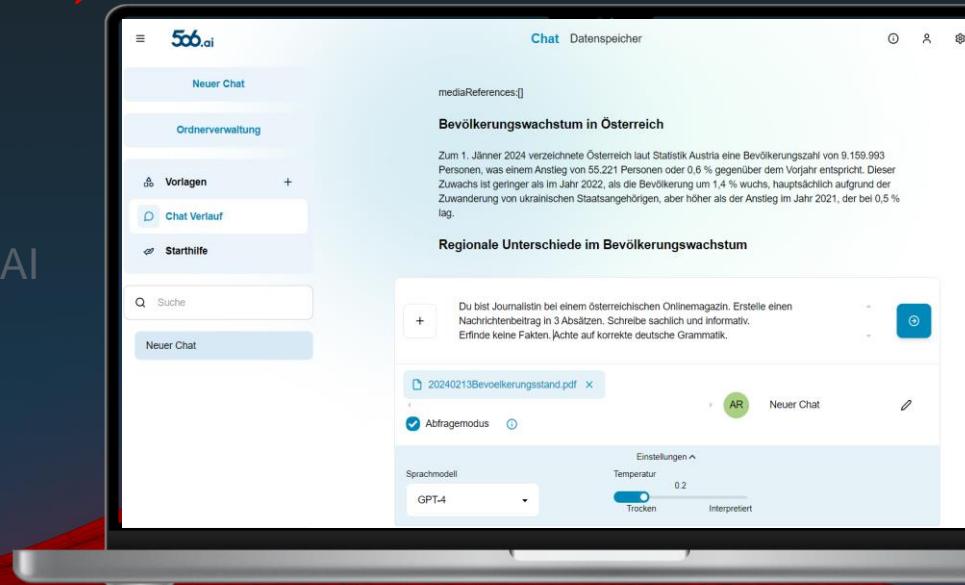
AI

506.ai

Chat Datenspeicher

Neuer Chat

Ordnerverwaltung

Vorlagen +

Chat Verlauf

Starthilfe

Suche

Neuer Chat

mediaReferences:[]

Bevölkerungswachstum in Österreich

Zum 1. Jänner 2024 verzeichnete Österreich laut Statistik Austria eine Bevölkerungszahl von 9.159.993 Personen, was einem Anstieg von 55.221 Personen oder 0,6 % gegenüber dem Vorjahr entspricht. Dieser Zuwachs ist geringer als im Jahr 2022, als die Bevölkerung um 1,4 % wuchs, hauptsächlich aufgrund der Zuwanderung von ukrainischen Staatsangehörigen, aber höher als der Anstieg im Jahr 2021, der bei 0,5 % lag.

Regionale Unterschiede im Bevölkerungswachstum

Du bist Journalistin bei einem österreichischen Onlinemagazin. Erstelle einen Nachrichtenbeitrag in 3 Absätzen. Schreibe sachlich und informativ. Erfinde keine Fakten. Achte auf korrekte deutsche Grammatik.

20240213Bevoelkerungsstand.pdf ×

AR Neuer Chat

Abfragemodus

Einstellungen

Sprachmodell

GPT-4

Temperatur

0.2

Trocken Interpretiert